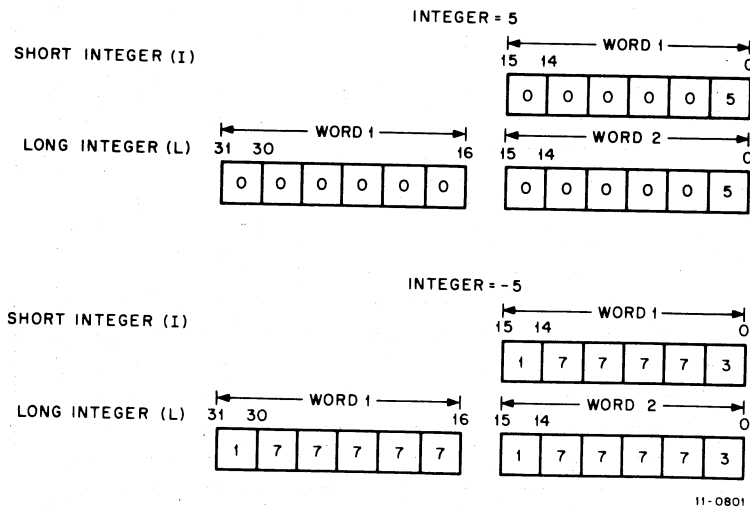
INTEGER = 5

SHORT INTEGER (I)

WORD 1

15 14 0

| 0 | 0 | 0 | 0 | 0 | 5 |
|---|---|---|---|---|---|

LONG INTEGER (L)

WORD 1

31 30 16

| 0 | 0 | 0 | 0 | 0 | 0 |
|---|---|---|---|---|---|

WORD 2

15 14 0

| 0 | 0 | 0 | 0 | 0 | 5 |
|---|---|---|---|---|---|

INTEGER = -5

SHORT INTEGER (I)

WORD 1

15 14 0

| 1 | 7 | 7 | 7 | 7 | 3 |
|---|---|---|---|---|---|

LONG INTEGER (L)

WORD 1

31 30 16

| 1 | 7 | 7 | 7 | 7 | 7 |
|---|---|---|---|---|---|

WORD 2

15 14 0

| 1 | 7 | 7 | 7 | 7 | 3 |
|---|---|---|---|---|---|

11-0801